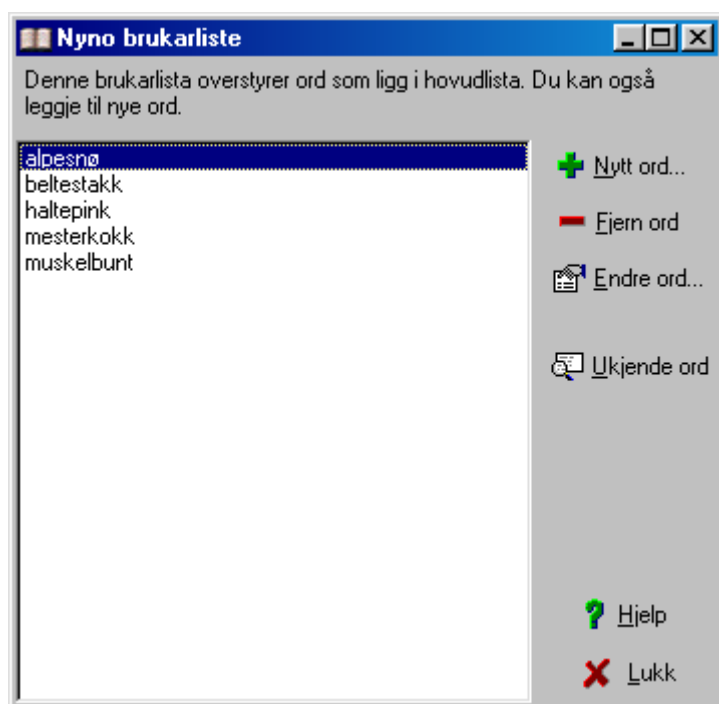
Nyno brukarliste

Denne brukarlista overstyrer ord som ligg i hovudlista. Du kan også leggje til nye ord.

alpesnø
beltestakk
haltepink
mesterkokk
muskelbunt

Nytt ord...
Fjern ord
Endre ord...
Ukjende ord
Hjelp
Lukk